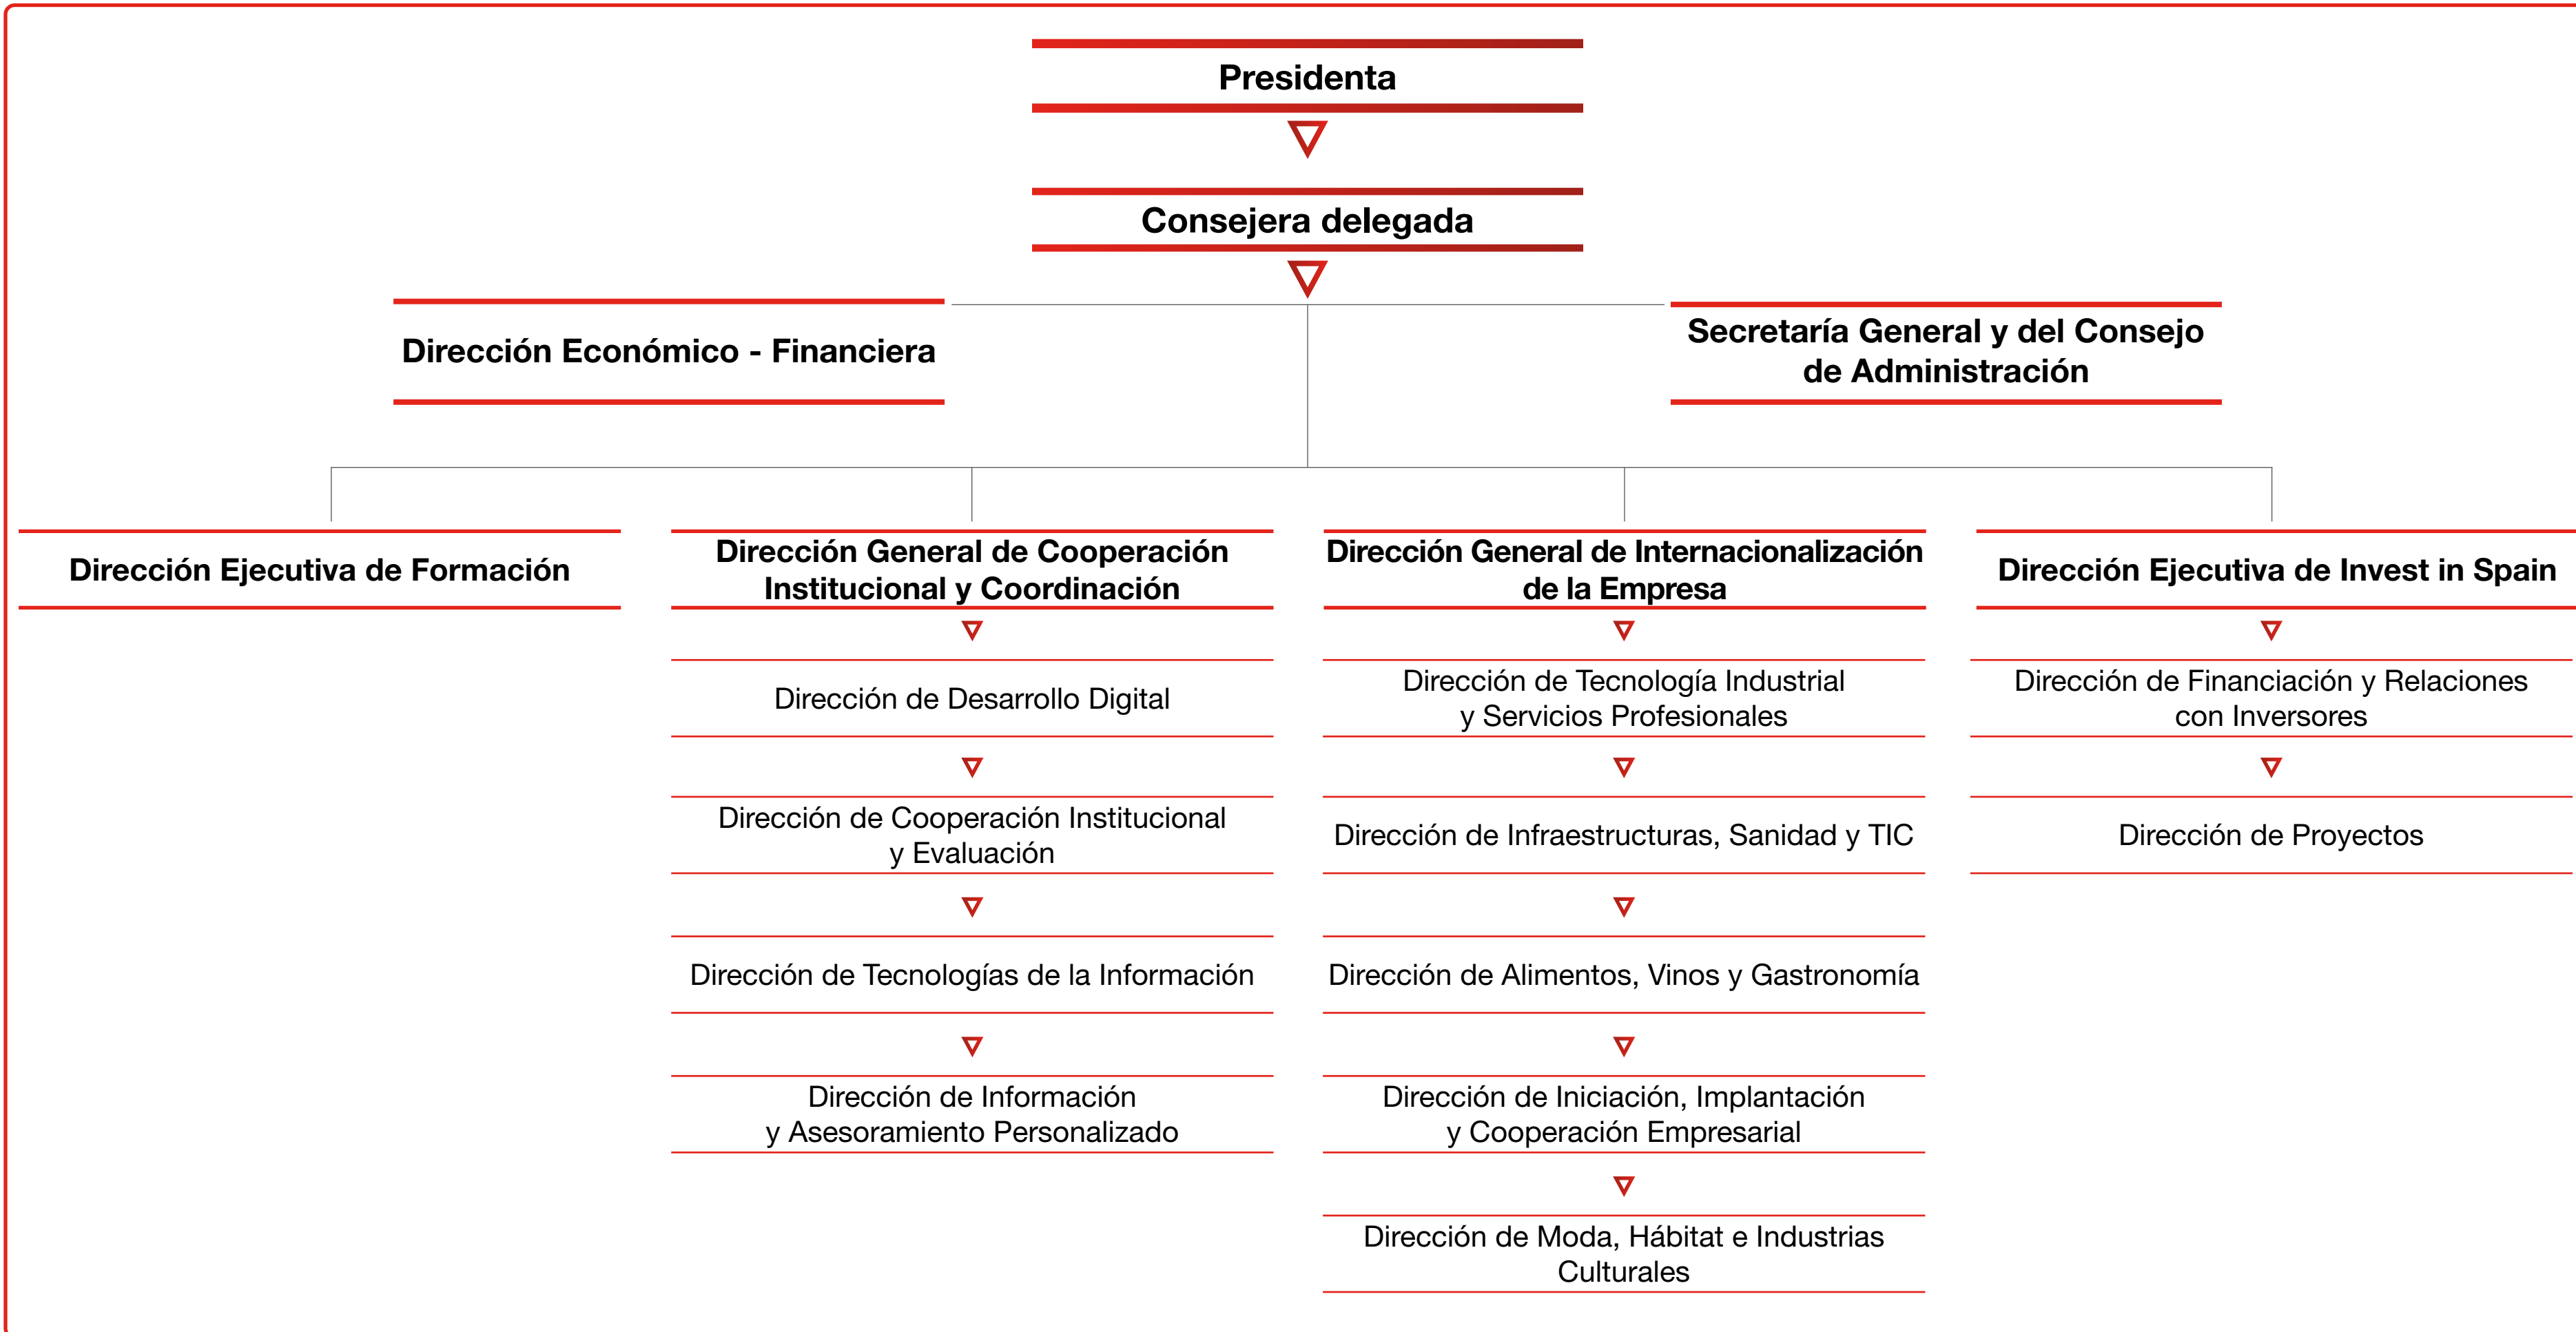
Presidenta

Consejera delegada

Dirección Económico - Financiera

Secretaría General y del Consejo de Administración

Dirección Ejecutiva de Formación

Dirección General de Cooperación Institucional y Coordinación

Dirección de Desarrollo Digital

Dirección de Cooperación Institucional y Evaluación

Dirección de Tecnologías de la Información

Dirección de Información y Asesoramiento Personalizado

Dirección General de Internacionalización de la Empresa

Dirección de Tecnología Industrial y Servicios Profesionales

Dirección de Infraestructuras, Sanidad y TIC

Dirección de Alimentos, Vinos y Gastronomía

Dirección de Iniciación, Implantación y Cooperación Empresarial

Dirección de Moda, Hábitat e Industrias Culturales

Dirección Ejecutiva de Invest in Spain

Dirección de Financiación y Relaciones con Inversores

Dirección de Proyectos